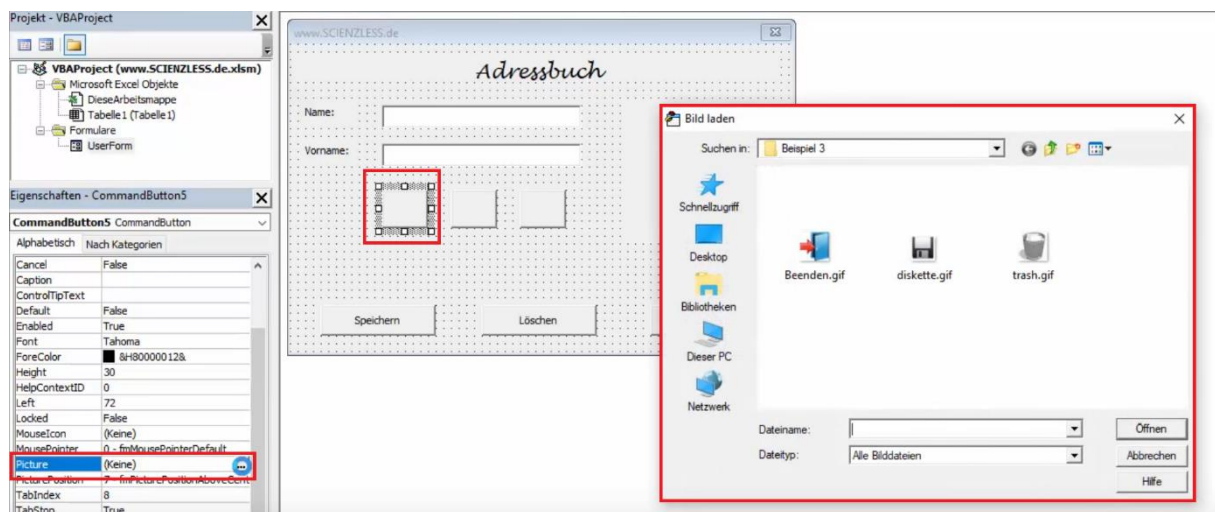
Projekt - VBAProject

VBAProject (www.SCIENZLESS.de.xlsm)
Microsoft Excel Objekte
DieseArbeitsmappe
Tabelle1 (Tabelle1)
Formulare
UserForm

Eigenschaften - CommandButton5

CommandButton5 CommandButton

Alphabetisch | Nach Kategorien

| | |
|---|---|
| Cancel | False |
| Caption | |
| ControlTipText | |
| Default | False |
| Enabled | True |
| Font | Tahoma |
| ForeColor | &H80000012& |
| Height | 30 |
| HelpContextID | 0 |
| Left | 72 |
| Locked | False |
| MouseIcon | (Keine) |
| MousePointer | 0 - fmMousePointerDefault |
| Picture | (Keine) |
| PicturePosition | 7 - fmPicturePositionAboveCent |
| TabIndex | 8 |
| TabStop | True |

www.SCIENZLESS.de

Adressbuch

Name:

Vorname:

Speichern

Löschen

Bild laden

Suchen in: Beispiel 3

Schnellzugriff

Desktop

Bibliotheken

Dieser PC

Netzwerk

Beenden.gif

diskette.gif

trash.gif

Dateiname:

Dateityp: Alle Bilddateien

Öffnen

Abbrechen

Hilfe